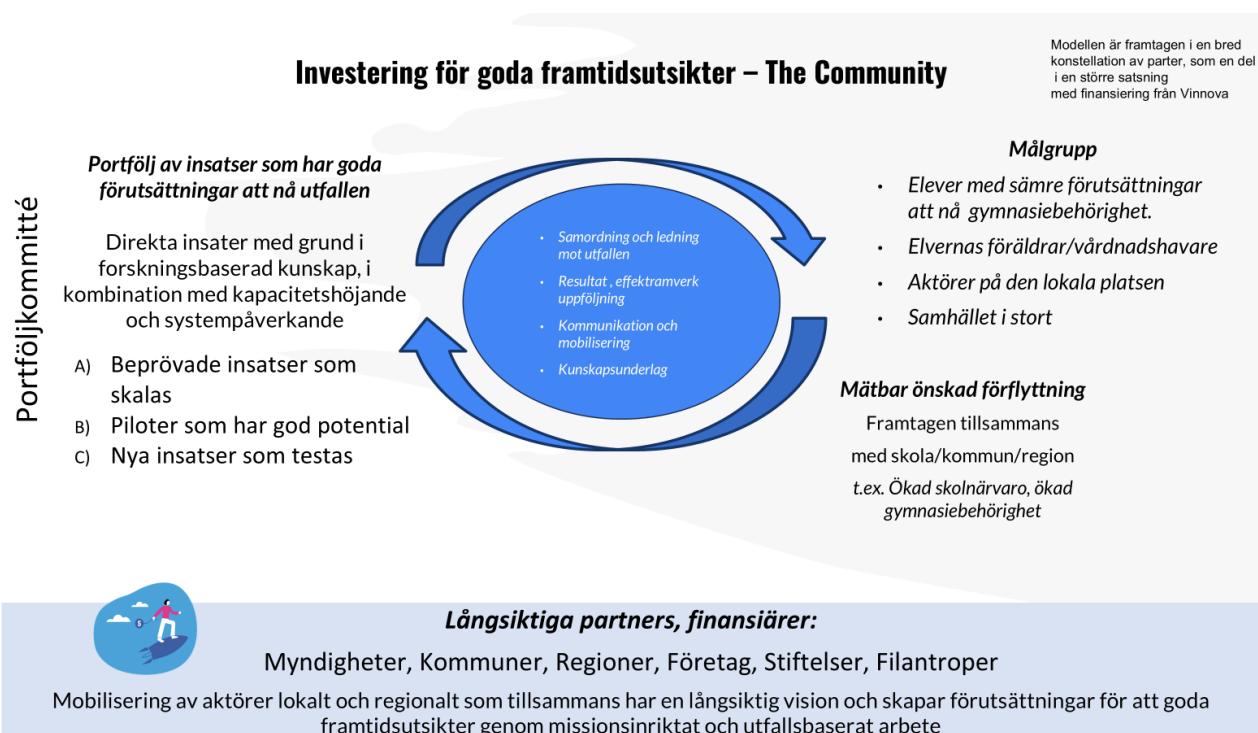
Investering för goda framtidsutsikter – The Community

Modellen är framtagen i en bred konstellation av parter, som en del i en större satsning med finansiering från Vinnova

Portföljkommitté

Portfölj av insatser som har goda förutsättningar att nå utfallen

Direkta insater med grund i forskningsbaserad kunskap, i kombination med kapacitetshöjande och systempåverkande

A) Beprövade insatser som skalas
B) Piloter som har god potential
C) Nya insatser som testas

• Samordning och ledning mot utfallen
• Resultat , effektramverk uppföljning
• Kommunikation och mobilisering
• Kunskapsunderlag

Målgrupp

• Elever med sämre förutsättningar att nå gymnasiebehörighet.
• Elvernas föräldrar/vårdnadshavare
• Aktörer på den lokala platsen
• Samhället i stort

Mätbar önskad förflyttning

Framtagen tillsammans med skola/kommun/region

t.ex. Ökad skolnärvaro, ökad gymnasiebehörighet

Långsiktiga partners, finansiärer:

Myndigheter, Kommuner, Regioner, Företag, Stiftelser, Filantroper

Mobilisering av aktörer lokalt och regionalt som tillsammans har en långsiktig vision och skapar förutsättningar för att goda framtidsutsikter genom missionsinriktat och utfallsbaserat arbete